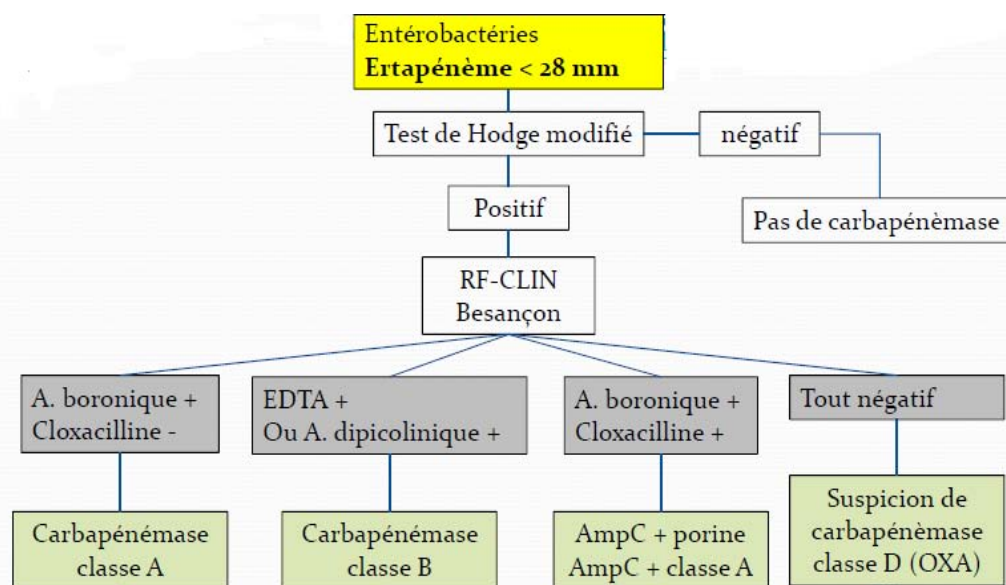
Entérobactéries
**Ertapénème < 28 mm**

Test de Hodge modifié

négatif

Pas de carbapénèmase

Positif

RF-CLIN
Besançon

A. boronique +
Cloxacilline -

EDTA +
Ou A. dipicolinique +

A. boronique +
Cloxacilline +

Tout négatif

Carbapénémase
classe A

Carbapénémase
classe B

AmpC + porine
AmpC + classe A

Suspicion de
carbapénèmase
classe D (OXA)